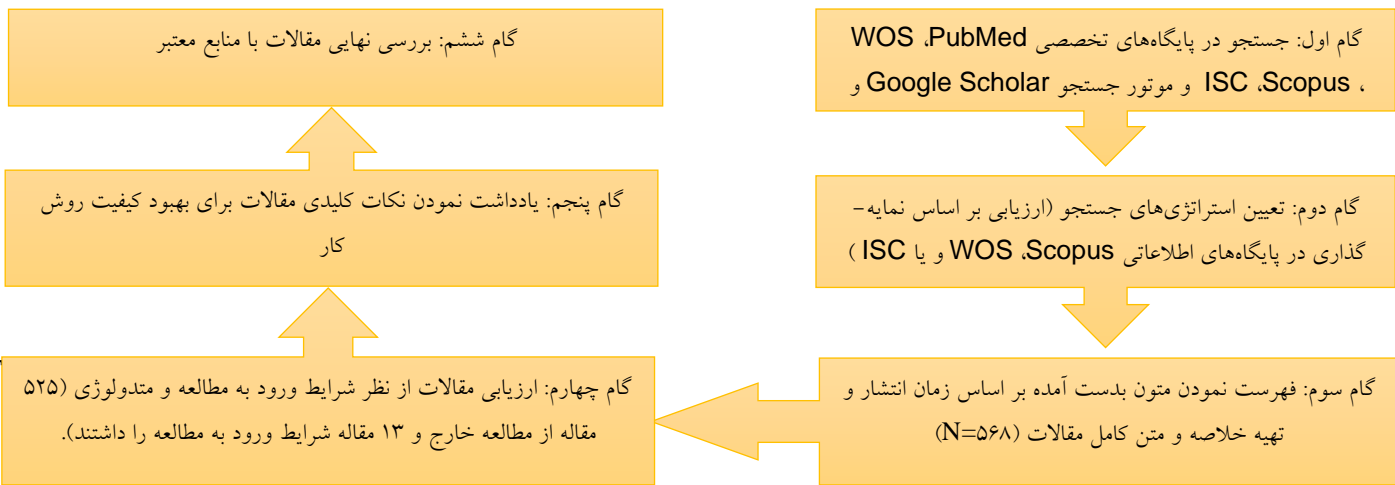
گام اول: جستجو در پایگاه‌های تخصصی PubMed، WOS، Scopus، ISC و موتور جستجو Google Scholar و

گام دوم: تعیین استراتژی‌های جستجو (ارزیابی بر اساس نمایه-گذاری در پایگاه‌های اطلاعاتی Scopus، WOS و یا ISC )

گام سوم: فهرست نمودن متون بدست آمده بر اساس زمان انتشار و تهیه خلاصه و متن کامل مقالات (N=۵۶۸)

گام چهارم: ارزیابی مقالات از نظر شرایط ورود به مطالعه و متدولوژی (۵۲۵ مقاله از مطالعه خارج و ۱۳ مقاله شرایط ورود به مطالعه را داشتند).

گام پنجم: یادداشت نمودن نکات کلیدی مقالات برای بهبود کیفیت روش کار

گام ششم: بررسی نهایی مقالات با منابع معتبر